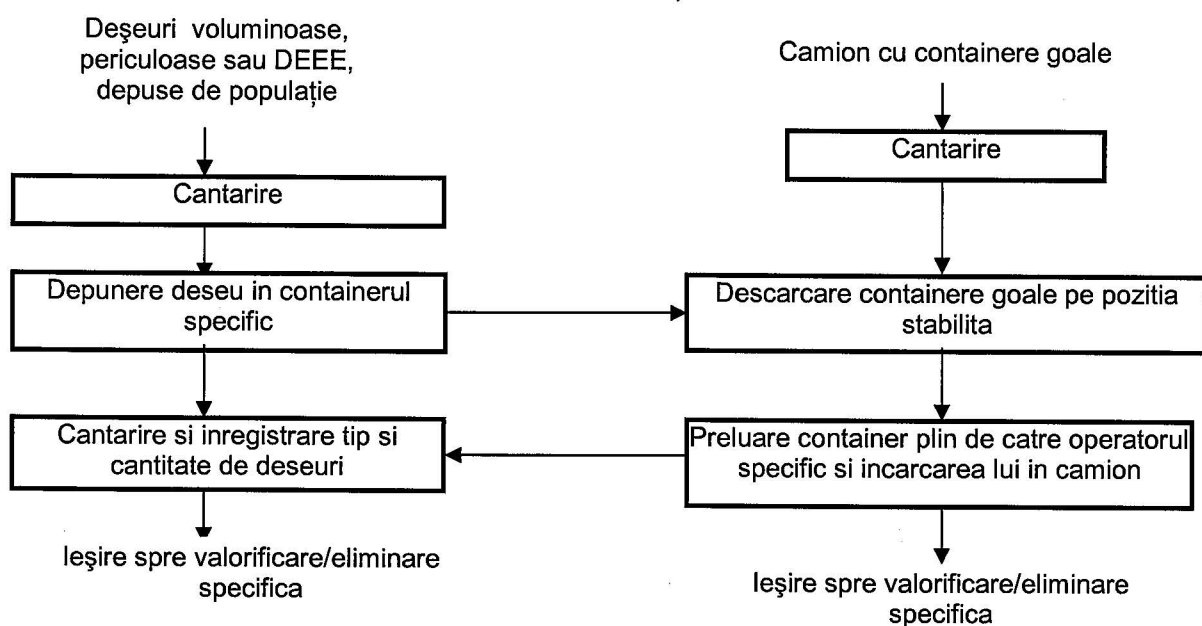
Deşeuri voluminoase, periculoase sau DEEE, depuse de populație

Cantarire

Depunere deseu in containerul specific

Cantarire si inregistrare tip si cantitate de deseuri

Ieşire spre valorificare/eliminare specifica

Camion cu containere goale

Cantarire

Descarcare containere goale pe pozitia stabilita

Preluare container plin de catre operatorul specific si incarcarea lui in camion

Ieşire spre valorificare/eliminare specifica